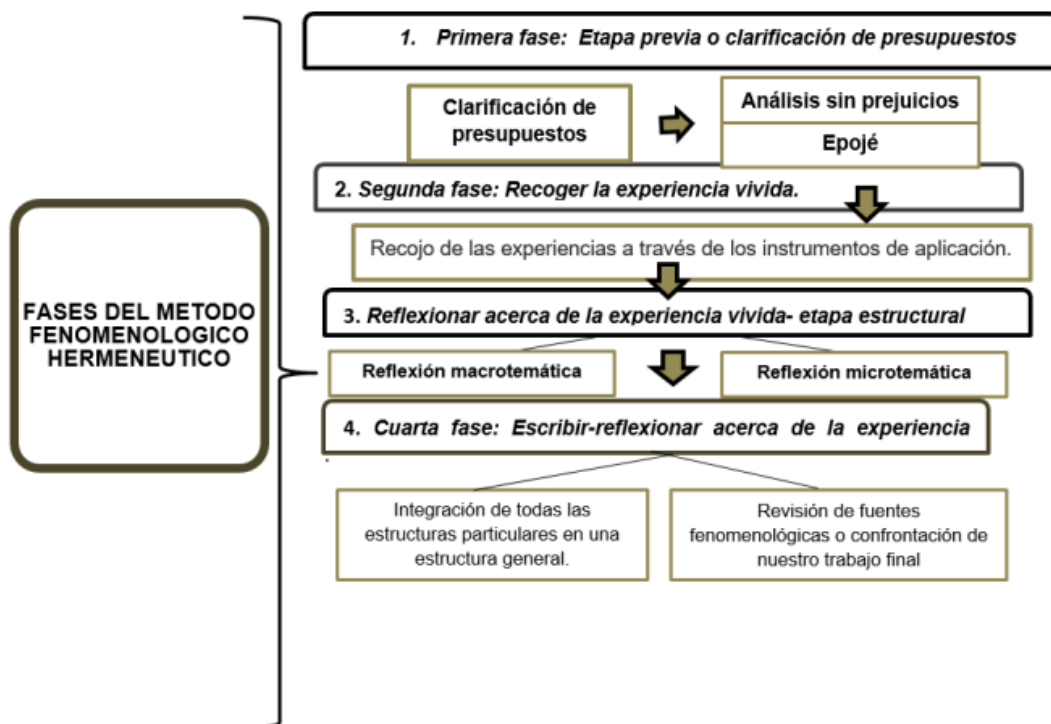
FASES DEL METODO FENOMENOLOGICO HERMENEUTICO

1. Primera fase: Etapa previa o clarificación de presupuestos

Clarificación de presupuestos

Análisis sin prejuicios

Epojé

2. Segunda fase: Recoger la experiencia vivida.

Recojo de las experiencias a través de los instrumentos de aplicación.

3. Reflexionar acerca de la experiencia vivida- etapa estructural

Reflexión macrotemática

Reflexión microtemática

4. Cuarta fase: Escribir-reflexionar acerca de la experiencia

Integración de todas las estructuras particulares en una estructura general.

Revisión de fuentes fenomenológicas o confrontación de nuestro trabajo final